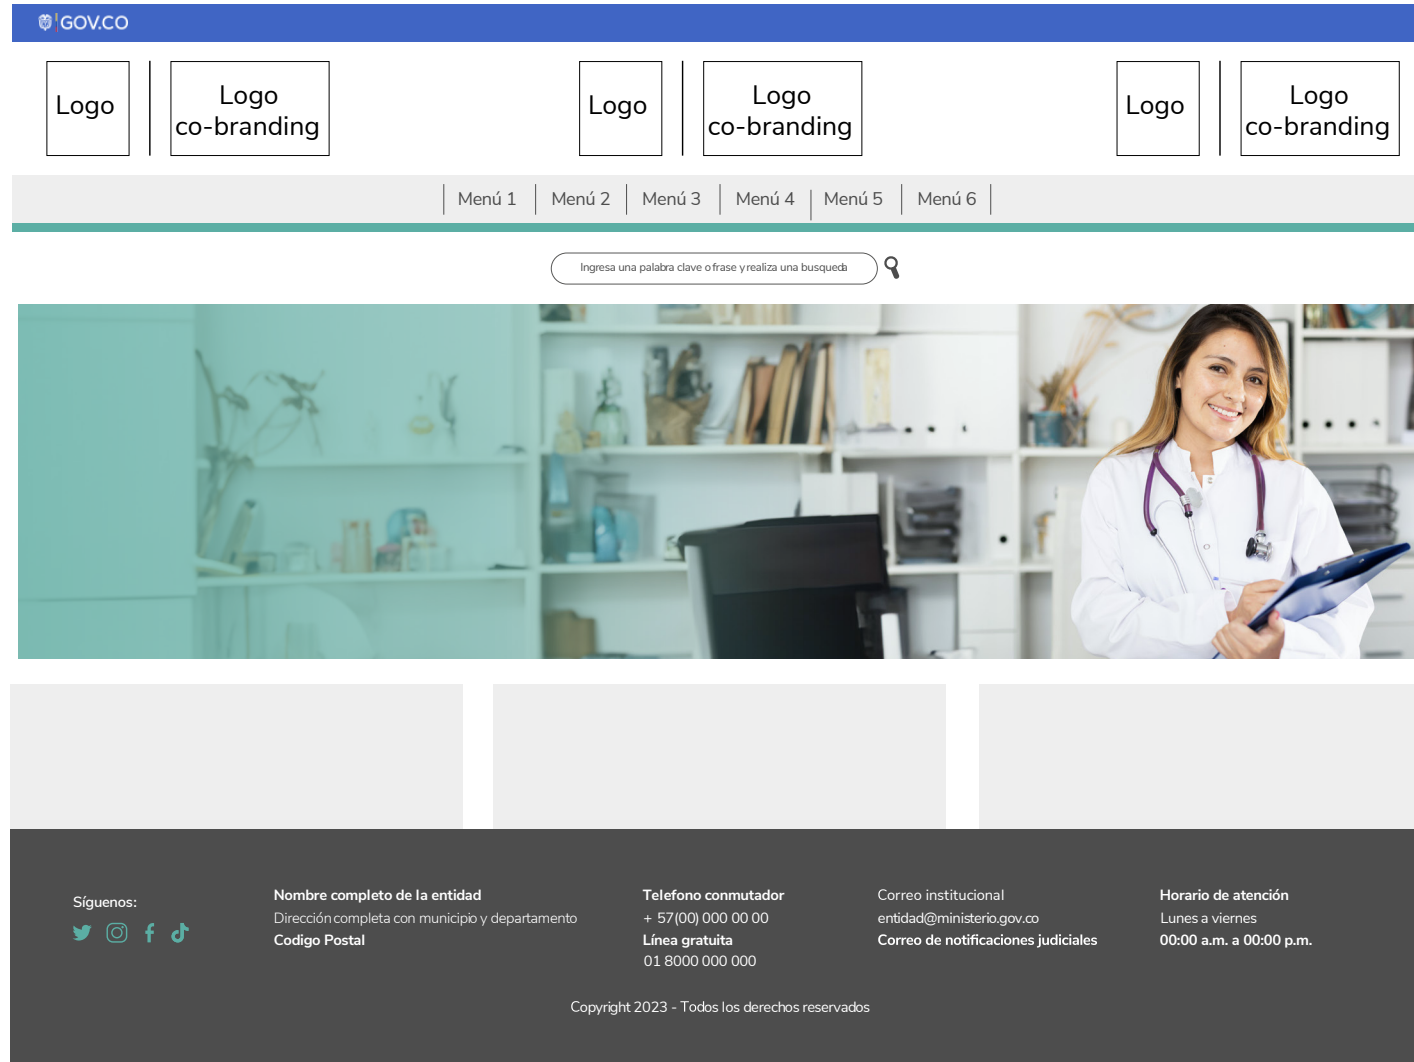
GOV.CO

Logo

Logo co-branding

Logo

Logo co-branding

Logo

Logo co-branding

Menú 1 | Menú 2 | Menú 3 | Menú 4 | Menú 5 | Menú 6

Ingresa una palabra clave o frase y realiza una busqueda

Síguenos:

Nombre completo de la entidad
Dirección completa con municipio y departamento
Codigo Postal

Telefono conmutador
+ 57(00) 000 00 00
Línea gratuita
01 8000 000 000

Correo institucional
entidad@ministerio.gov.co
Correo de notificaciones judiciales

Horario de atención
Lunes a viernes
00:00 a.m. a 00:00 p.m.

Copyright 2023 - Todos los derechos reservados